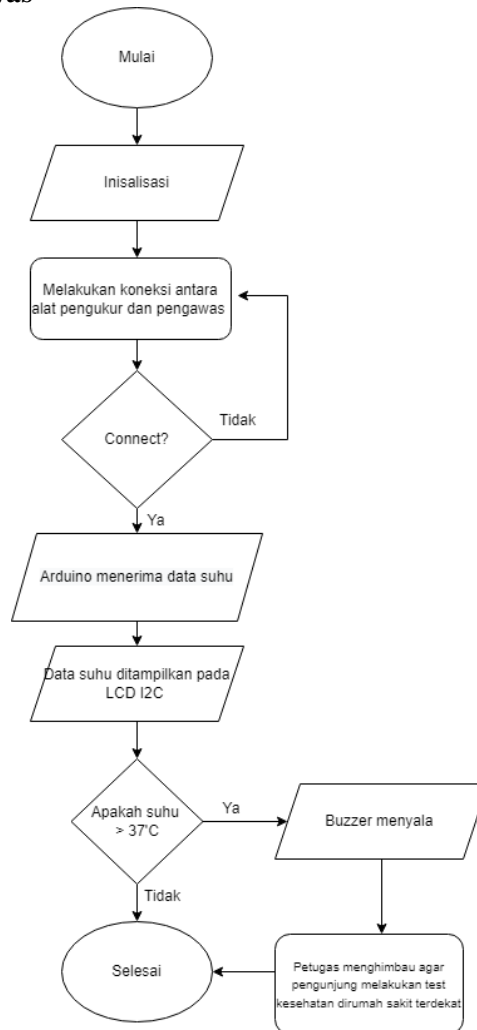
Mulai

Inisalisasi

Melakukan koneksi antara alat pengukur dan pengawas

Connect?

Tidak

Ya

Arduino menerima data suhu

Data suhu ditampilkan pada LCD I2C

Apakah suhu > 37°C

Ya

Buzzer menyala

Tidak

Selesai

Petugas menghimbau agar pengunjung melakukan test kesehatan dirumah sakit terdekat